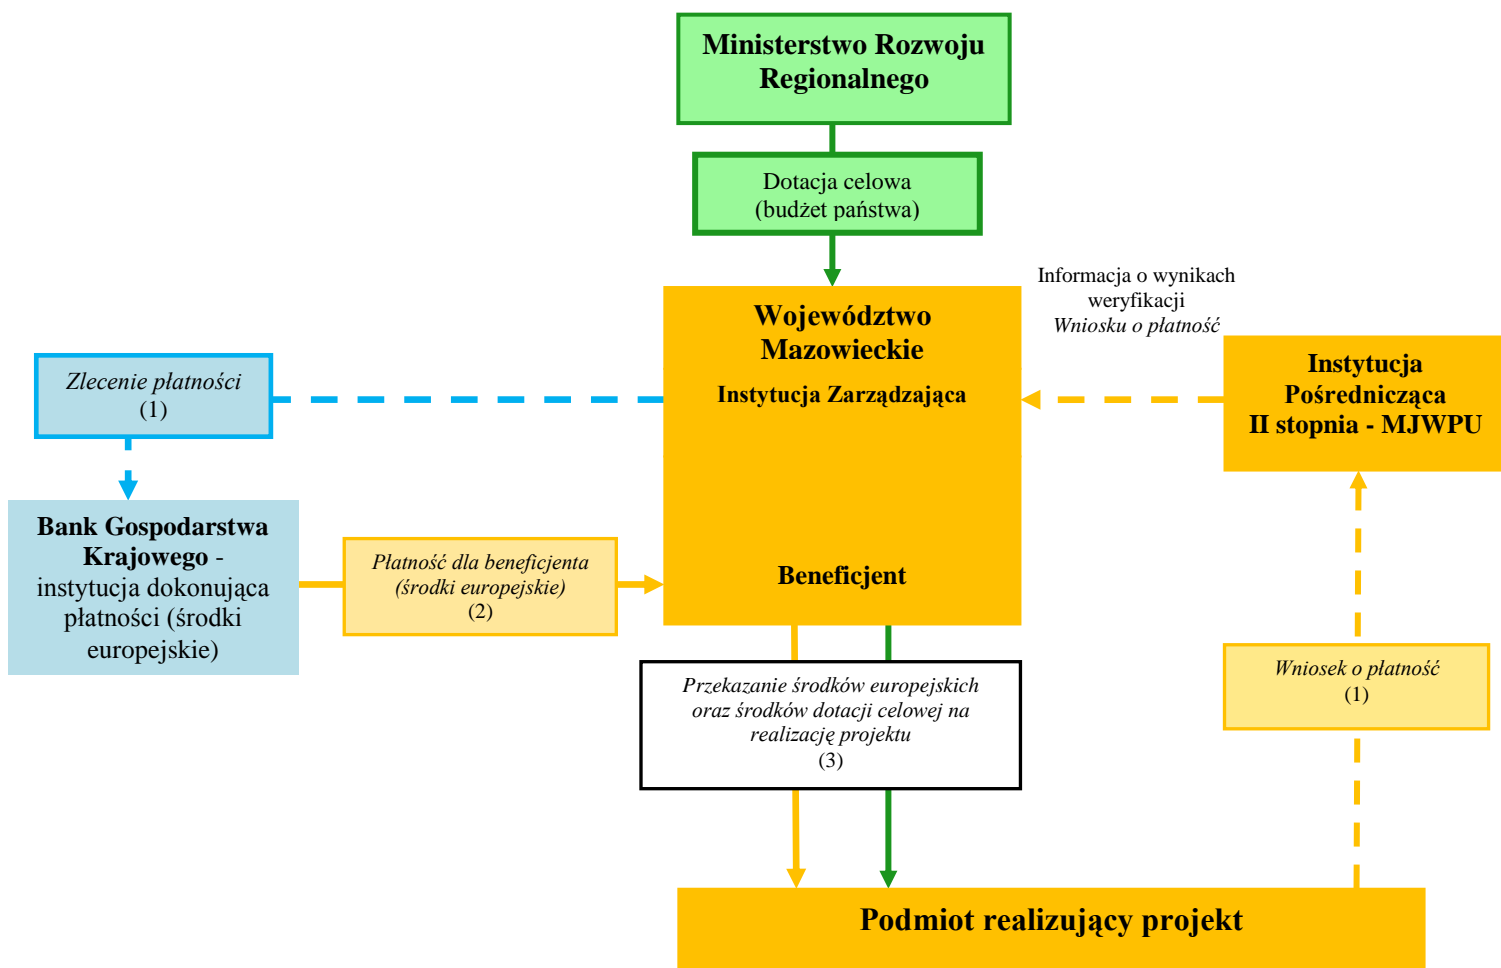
Ministerstwo Rozwoju Regionalnego

Dotacja celowa (budżet państwa)

Informacja o wynikach weryfikacji Wniosku o płatność

Województwo Mazowieckie

Instytucja Zarządzająca

Beneficjent

Zlecenie płatności (1)

Instytucja Pośrednicząca II stopnia - MJWPU

Bank Gospodarstwa Krajowego - instytucja dokonująca płatności (środki europejskie)

Płatność dla beneficjenta (środki europejskie) (2)

Przekazanie środków europejskich oraz środków dotacji celowej na realizację projektu (3)

Wniosek o płatność (1)

Podmiot realizujący projekt